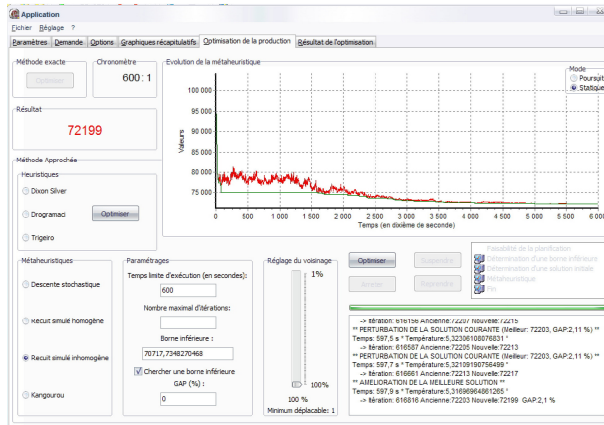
Application
Fichier Réglage ?
Paramètres Demande Options Graphiques récapitulatifs Optimisation de la production Résultat de l'optimisation

Méthode exacte
Optimiser
Chronomètre
600 : 1

Résultat
72199

Méthode Approchée
Heuristiques
Dixon Silver
Drogramaci
Optimiser
Trigeiro

Evolution de la métaheuristique
Mode
Poursuit
Statique
Valeurs
100 000
95 000
90 000
85 000
80 000
75 000
0 500 1 000 1 500 2 000 2 500 3 000 3 500 4 000 4 500 5 000 5 500 6 000
Temps (en dixième de seconde)

Métaheuristiques
Descente stochastique
Recuit simulé homogène
Recuit simulé inhomogène
Kangourou

Paramétrages
Temps limite d'exécution (en secondes):
600
Nombre maximal d'itérations:
Borne inférieure :
70717,7348270468
Chercher une borne inférieure
GAP (%) :
0

Réglage du voisinage
1%
100%
100 %
Minimum déplacable: 1

Optimiser
Suspendre
Arrêter
Reprendre

Faisabilité de la planification
Détermination d'une borne inférieure
Détermination d'une solution initiale
Métaheuristique
Fin

-> Itération: 616156 Ancienne:72207 Nouvelle:72215
** PERTURBATION DE LA SOLUTION COURANTE (Meilleur: 72203, GAP:2,11 %) **
Temps: 597,5 s * Température:5,32306108076831 *
-> Itération: 616587 Ancienne:72205 Nouvelle:72213
** PERTURBATION DE LA SOLUTION COURANTE (Meilleur: 72203, GAP:2,11 %) **
Temps: 597,7 s * Température:5,32109190756499 *
-> Itération: 616661 Ancienne:72213 Nouvelle:72217
** AMELIORATION DE LA MEILLEURE SOLUTION **
Temps: 597,9 s * Température:5,31696964861265 *
-> Itération: 616816 Ancienne:72203 Nouvelle:72199 GAP:2,1 %